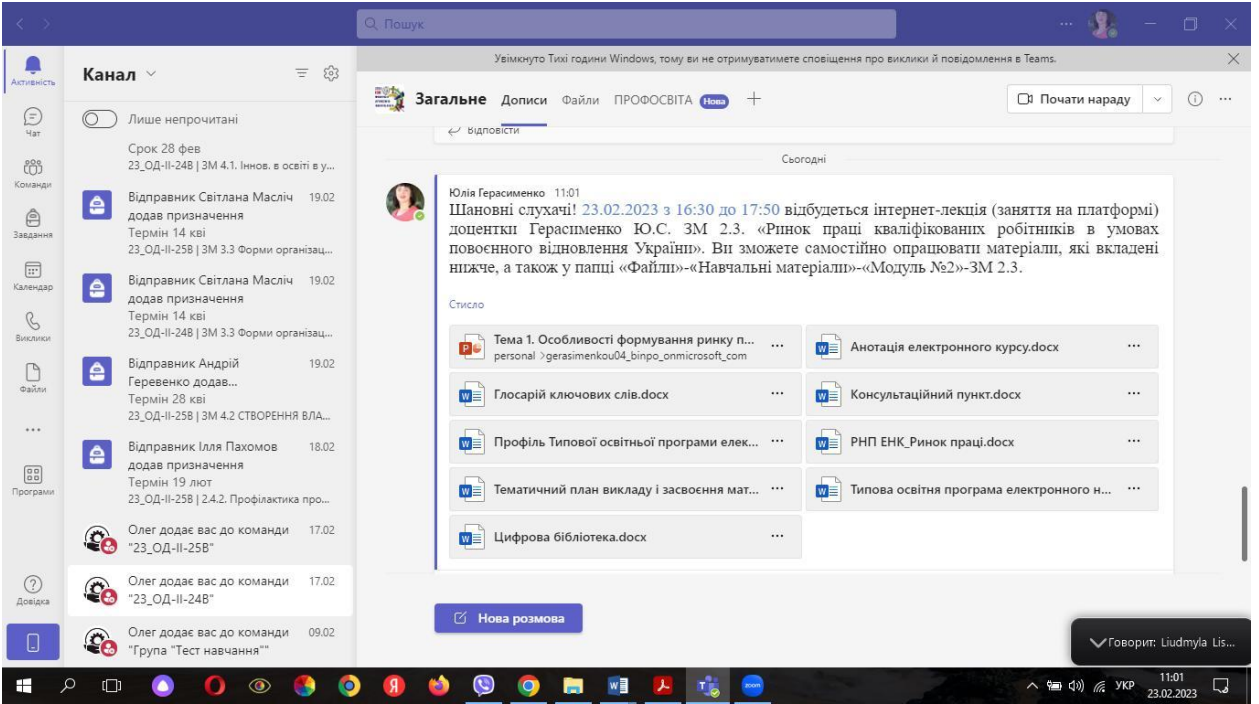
Пошук

Увімкнуто Тихі години Windows, тому ви не отримуватимете сповіщення про виклики й повідомлення в Teams.

Активність
Чат
Команди
Завдання
Календар
Виклики
Файли
...
Програми
Довідка

Канал

Лише непрочитані

Срок 28 фев
23_ОД-ІІ-24В | ЗМ 4.1. Іннов. в освіті в у...

Відправник Світлана Масліч 19.02
додав призначення
Термін 14 кві
23_ОД-ІІ-25В | ЗМ 3.3 Форми організац...

Відправник Світлана Масліч 19.02
додав призначення
Термін 14 кві
23_ОД-ІІ-24В | ЗМ 3.3 Форми організац...

Відправник Андрій 19.02
Геревенко додав...
Термін 28 кві
23_ОД-ІІ-25В | ЗМ 4.2 СТВОРЕННЯ ВЛА...

Відправник Ілля Пахомов 18.02
додав призначення
Термін 19 лют
23_ОД-ІІ-25В | 2.4.2. Профілактика про...

Олег додає вас до команди 17.02
"23_ОД-ІІ-25В"

Олег додає вас до команди 17.02
"23_ОД-ІІ-24В"

Олег додає вас до команди 09.02
"Група "Тест навчання""

Загальне Дописи Файли ПРОФОСВІТА Нова +

Почати нараду

Відповісти

Сьогодні

Юлія Герасименко 11:01
Шановні слухачі! 23.02.2023 з 16:30 до 17:50 відбудеться інтернет-лекція (заняття на платформі) доцентки Герасименко Ю.С. ЗМ 2.3. «Ринок праці кваліфікованих робітників в умовах повоєнного відновлення України». Ви зможете самостійно опрацювати матеріали, які вкладені нижче, а також у папці «Файли»-«Навчальні матеріали»-«Модуль №2»-ЗМ 2.3.

Стисло

Тема 1. Особливості формування ринку п...
personal >gerasimenkou04_binpo_onmicrosoft_com
Анотація електронного курсу.docx
Глосарій ключових слів.docx
Консультаційний пункт.docx
Профіль Типової освітньої програми елек...
РНП ЕНК_Ринок праці.docx
Тематичний план викладу і засвоєння мат...
Типова освітня програма електронного н...
Цифрова бібліотека.docx

Нова розмова

Говорить: Liudmyla Lis...

УКР 11:01 23.02.2023